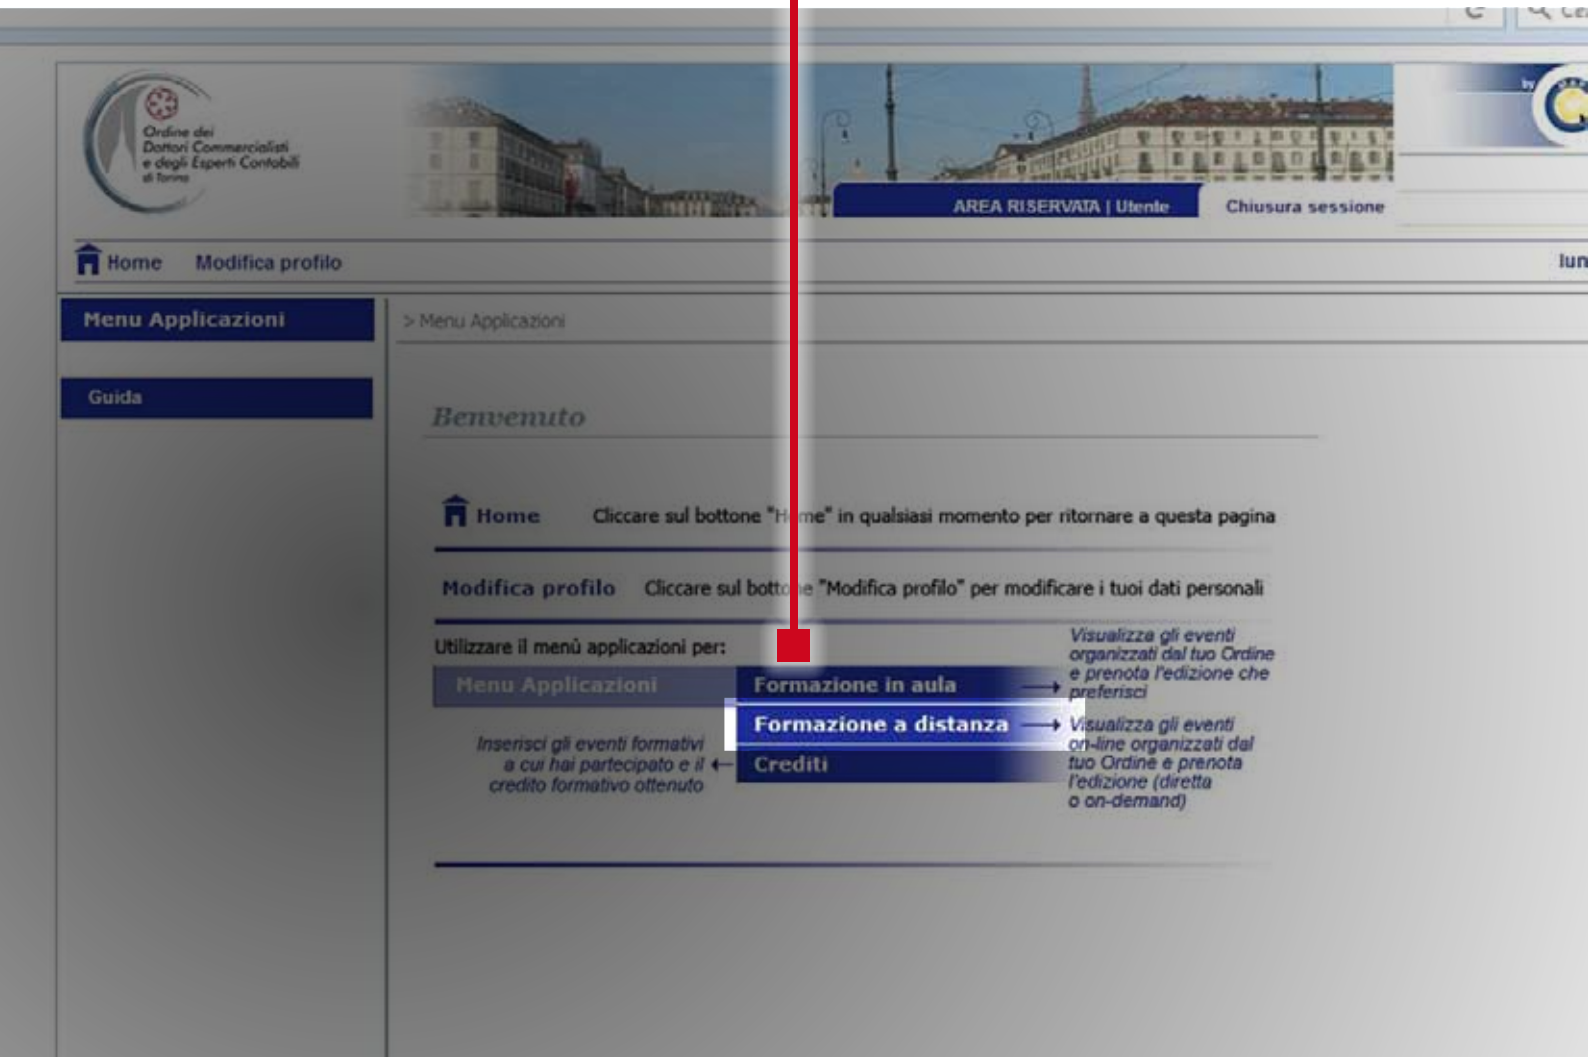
Ordine dei Dottori Commercialisti e degli Esperti Contabili di Torino

AREA RISERVATA | Utente

Chiusura sessione

Home Modifica profilo

lun

Menu Applicazioni

Guida

> Menu Applicazioni

Benvenuto

Home Cliccare sul bottone "H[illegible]me" in qualsiasi momento per ritornare a questa pagina

Modifica profilo Cliccare sul botto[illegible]e "Modifica profilo" per modificare i tuoi dati personali

Utilizzare il menù applicazioni per:

Menu Applicazioni

Formazione in aula → Visualizza gli eventi organizzati dal tuo Ordine e prenota l'edizione che preferisci

Formazione a distanza → Visualizza gli eventi on-line organizzati dal tuo Ordine e prenota l'edizione (diretta o on-demand)

Crediti

Inserisci gli eventi formativi a cui hai partecipato e il credito formativo ottenuto ←